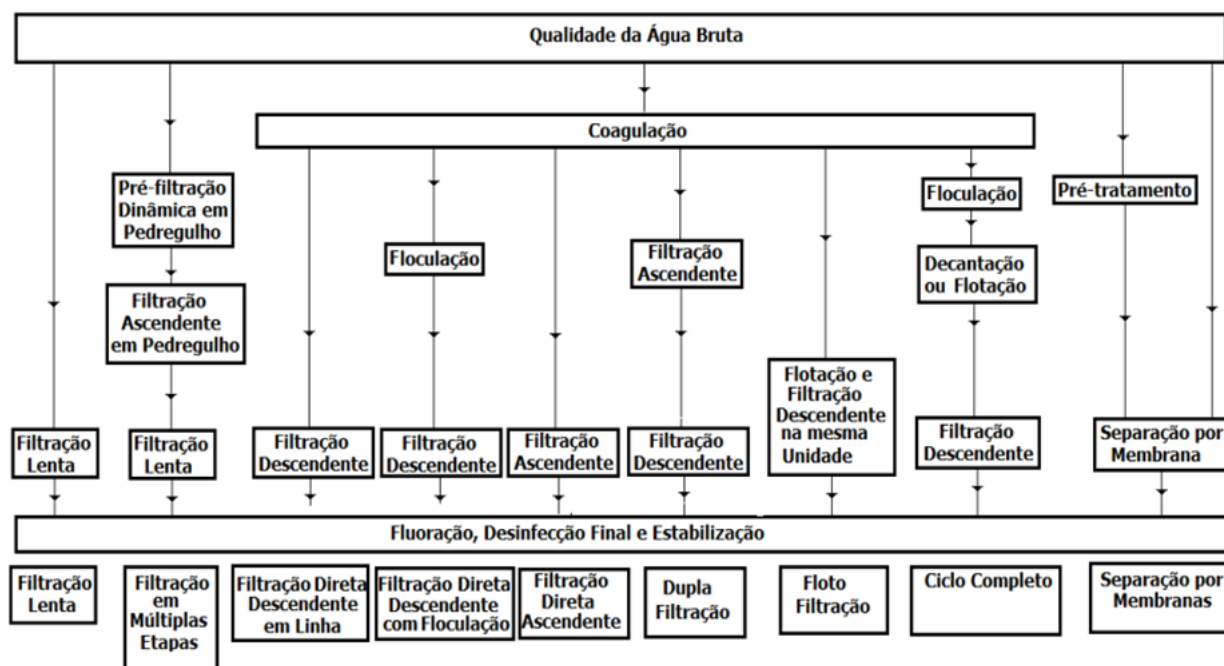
Qualidade da Água Bruta

Coagulação

Pré-filtração Dinâmica em Pedregulho

Filtração Ascendente em Pedregulho

Floculação

Filtração Ascendente

Floculação

Decantação ou Flotação

Pré-tratamento

Flotação e Filtração Descendente na mesma Unidade

Filtração Lenta

Filtração Lenta

Filtração Descendente

Filtração Descendente

Filtração Ascendente

Filtração Descendente

Filtração Descendente

Separação por Membrana

Fluoração, Desinfecção Final e Estabilização

Filtração Lenta

Filtração em Múltiplas Etapas

Filtração Direta Descendente em Linha

Filtração Direta Descendente com Floculação

Filtração Direta Ascendente

Dupla Filtração

Floto Filtração

Ciclo Completo

Separação por Membranas